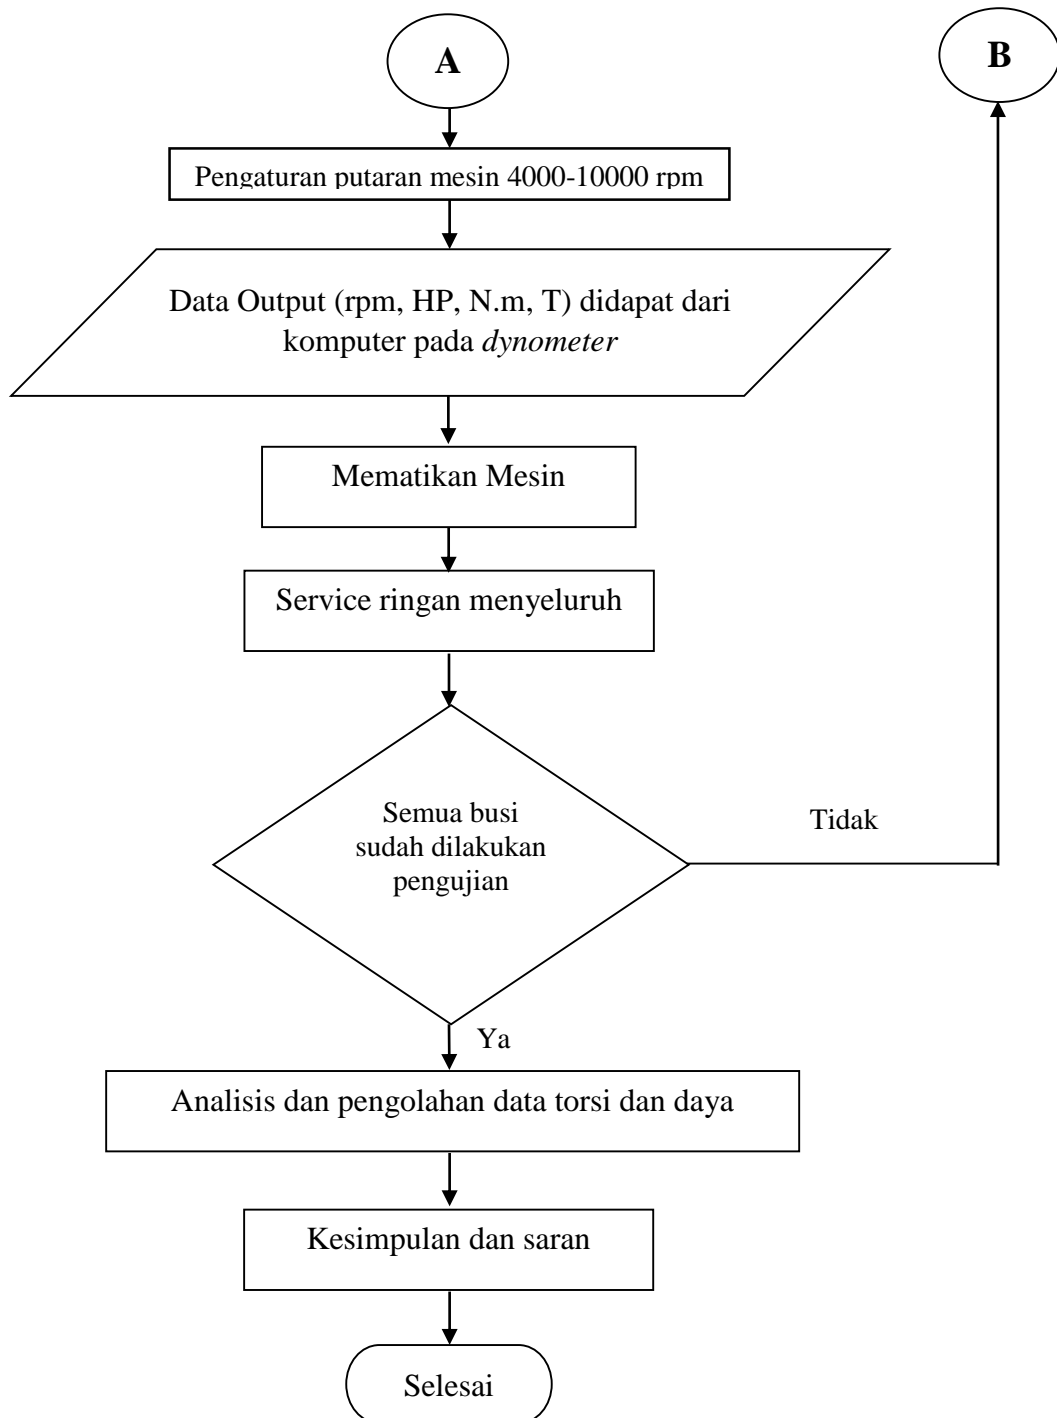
A

B

Pengaturan putaran mesin 4000-10000 rpm

Data Output (rpm, HP, N.m, T) didapat dari komputer pada *dynometer*

Mematikan Mesin

Service ringan menyeluruh

Semua busi sudah dilakukan pengujian

Tidak

Ya

Analisis dan pengolahan data torsi dan daya

Kesimpulan dan saran

Selesai